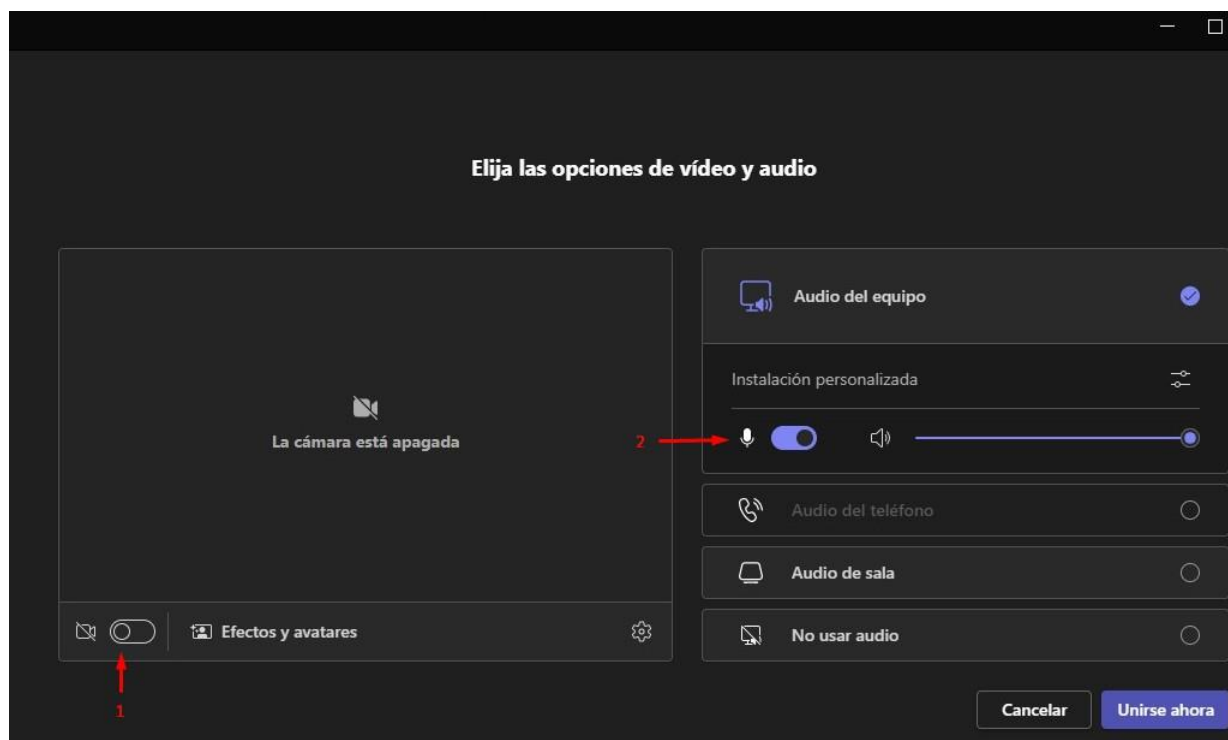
Elija las opciones de vídeo y audio

La cámara está apagada

Efectos y avatares

1

Audio del equipo

Instalación personalizada

2

Audio del teléfono

Audio de sala

No usar audio

Cancelar

Unirse ahora